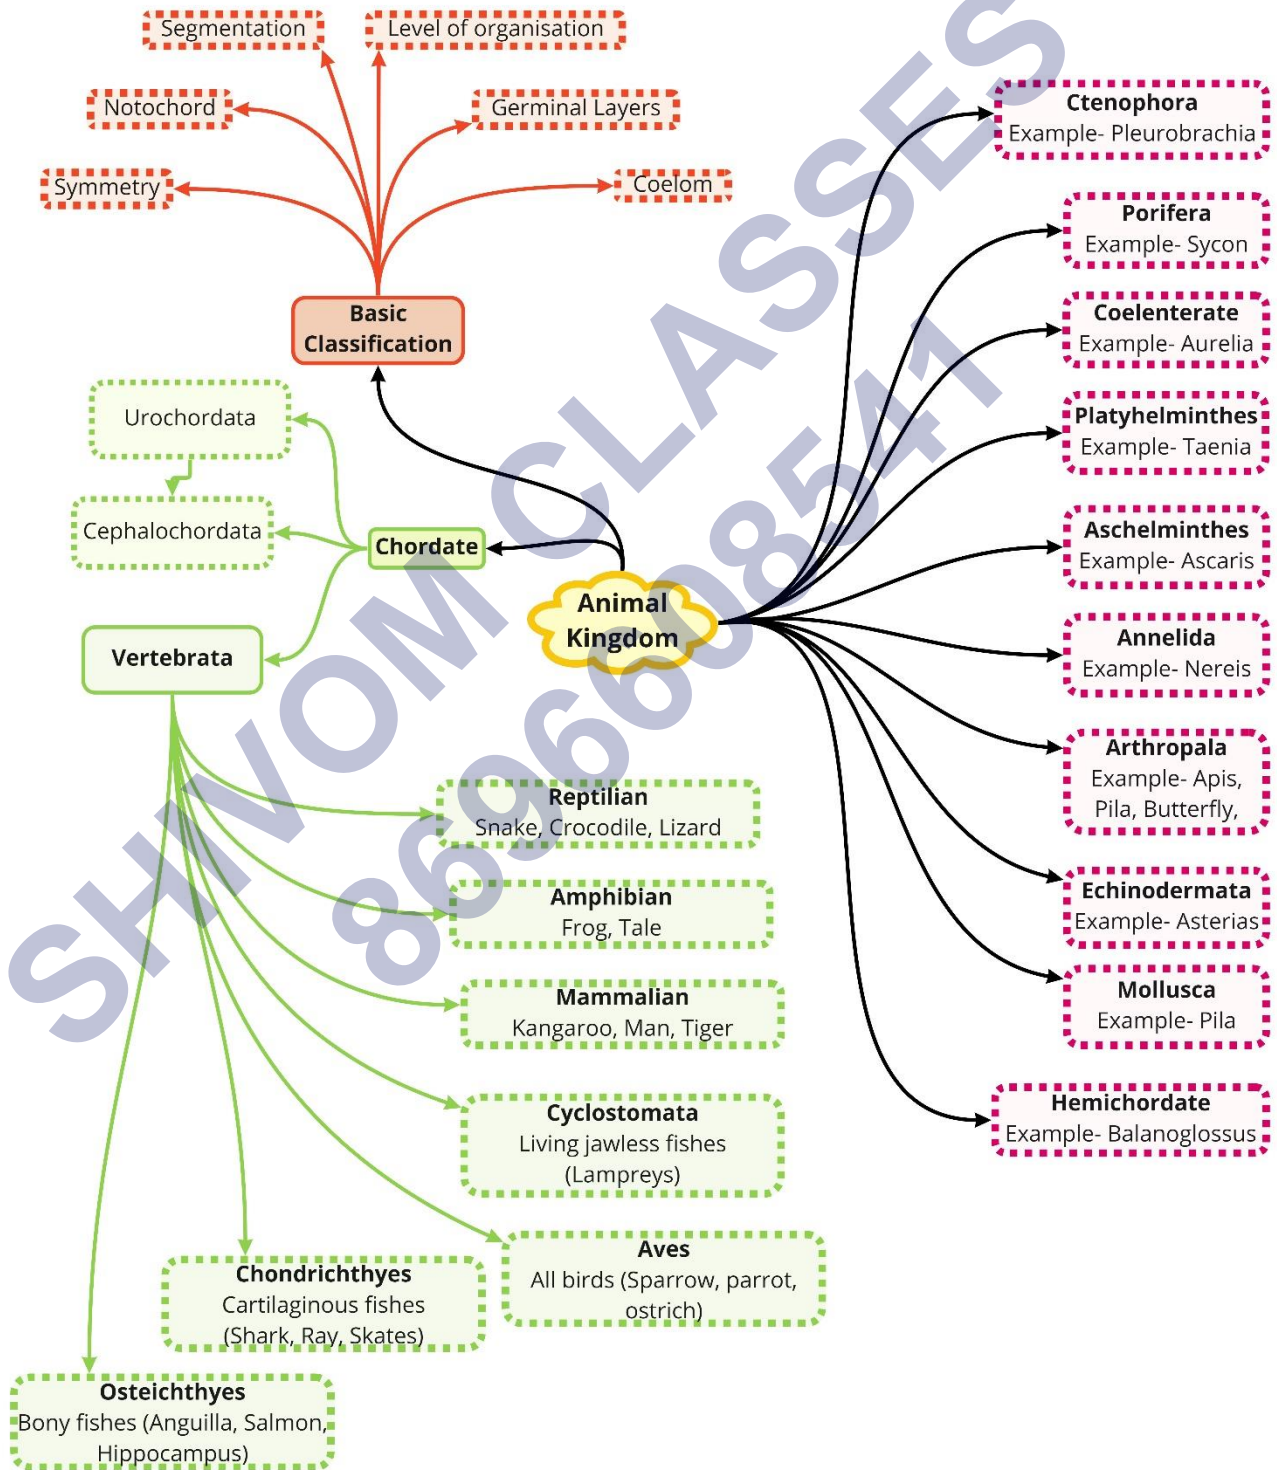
Segmentation
Level of organisation
Notochord
Germinal Layers
Symmetry
Coelom
Basic Classification
Ctenophora
Example- Pleurobrachia
Porifera
Example- Sycon
Coelenterate
Example- Aurelia
Platyhelminthes
Example- Taenia
Aschelminthes
Example- Ascaris
Annelida
Example- Nereis
Arthropala
Example- Apis, Pila, Butterfly,
Echinodermata
Example- Asterias
Mollusca
Example- Pila
Hemichordate
Example- Balanoglossus
Urochordata
Cephalochordata
Chordate
Animal Kingdom
Vertebrata
Reptilian
Snake, Crocodile, Lizard
Amphibian
Frog, Tale
Mammalian
Kangaroo, Man, Tiger
Cyclostomata
Living jawless fishes (Lampreys)
Aves
All birds (Sparrow, parrot, ostrich)
Chondrichthyes
Cartilaginous fishes (Shark, Ray, Skates)
Osteichthyes
Bony fishes (Anguilla, Salmon, Hippocampus)
SHIVOM CLASSES
8696608541